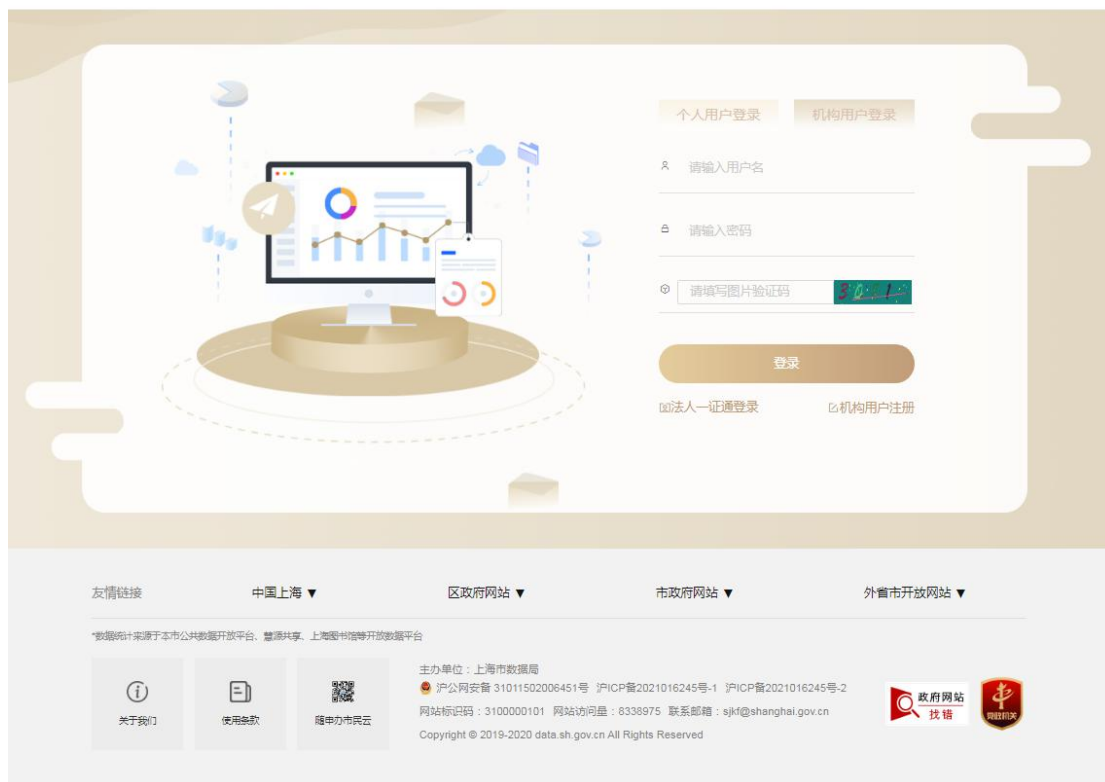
个人用户登录 机构用户登录

请输入用户名

请输入密码

请填写图片验证码 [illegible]

登录

法人一证通登录 机构用户注册

友情链接 中国上海 ▼ 区政府网站 ▼ 市政府网站 ▼ 外省市开放网站 ▼

*数据统计来源于本市公共数据开放平台、慧源共享、上海图书馆等开放数据平台

关于我们 使用条款 随申办市民云

主办单位：上海市数据局
沪公网安备 31011502006451号 沪ICP备2021016245号-1 沪ICP备2021016245号-2
网站标识码：3100000101 网站访问量：8338975 联系邮箱：sjkf@shanghai.gov.cn
Copyright © 2019-2020 data.sh.gov.cn All Rights Reserved

政府网站 找错

党政机关